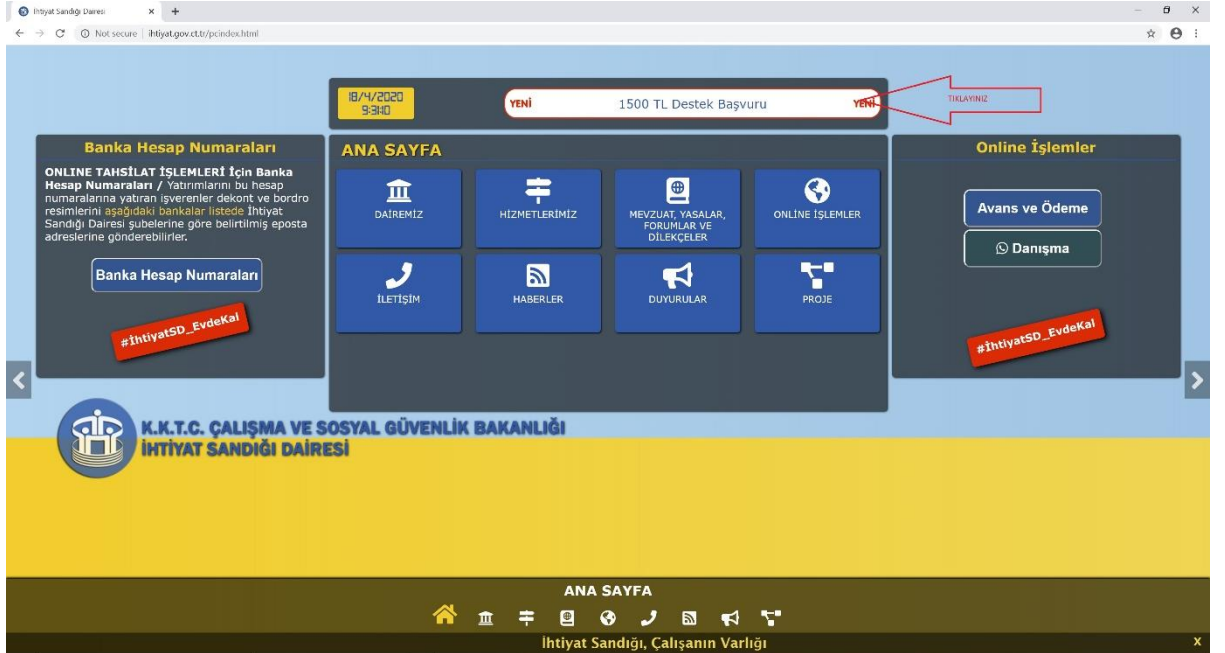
İhtiyat Sandığı Dairesi × +

Not secure | ihtiyat.gov.ct.tr/pcindex.html

18/4/2020
9:31:10

YENİ 1500 TL Destek Başvuru YENİ

TIKLAYINIZ

Banka Hesap Numaraları

ONLINE TAHSİLAT İŞLEMLERİ İçin Banka Hesap Numaraları / Yatırımlarını bu hesap numaralarına yatıran işverenler dekont ve bordro resimlerini aşağıdaki bankalar listede İhtiyat Sandığı Dairesi şubelerine göre belirtilmiş eposta adreslerine gönderebilirler.

Banka Hesap Numaraları

#İhtiyatSD_EvdeKal

ANA SAYFA

DAİREMİZ

HİZMETLERİMİZ

MEVZUAT, YASALAR, FORUMLAR VE DİLEKÇELER

ONLİNE İŞLEMLER

İLETİŞİM

HABERLER

DUYURULAR

PROJE

Online İşlemler

Avans ve Ödeme

Danışma

#İhtiyatSD_EvdeKal

K.K.T.C. ÇALIŞMA VE SOSYAL GÜVENLİK BAKANLIĞI
İHTİYAT SANDIĞI DAİRESİ

ANA SAYFA

İhtiyat Sandığı, Çalışanın Varlığı

X